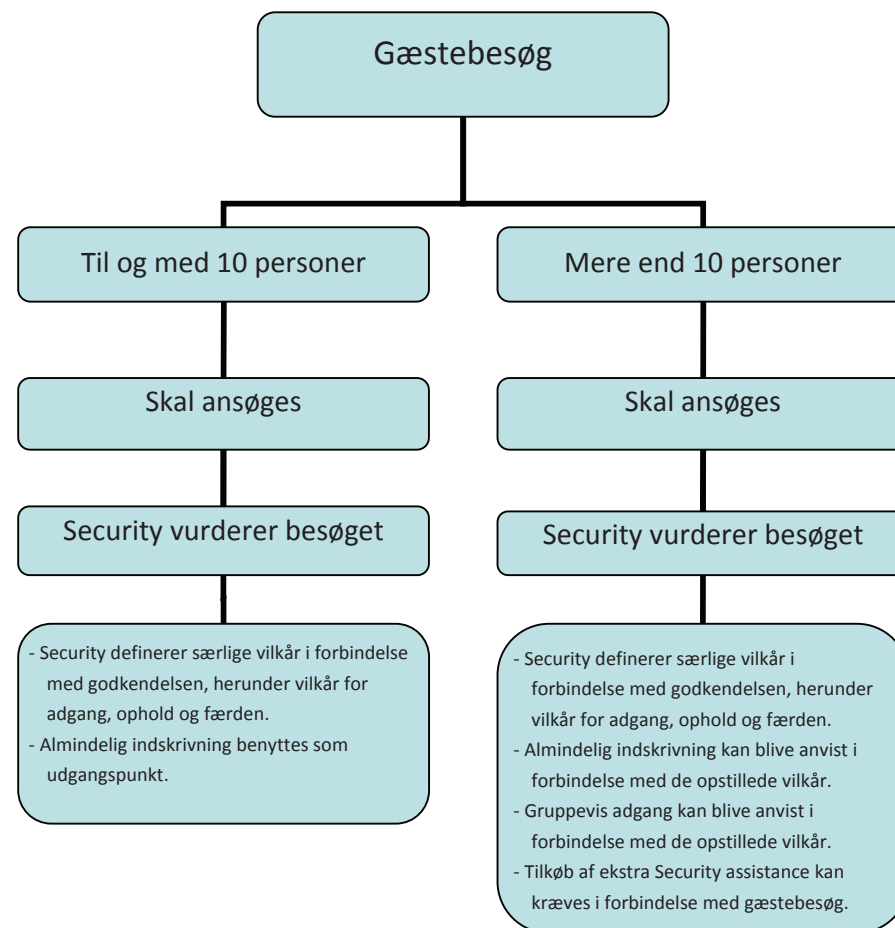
Gæstebesøg

Til og med 10 personer

Skal ansøges

Security vurderer besøget

- Security definerer særlige vilkår i forbindelse med godkendelsen, herunder vilkår for adgang, ophold og færden.
- Almindelig indskrivning benyttes som udgangspunkt.

Mere end 10 personer

Skal ansøges

Security vurderer besøget

- Security definerer særlige vilkår i forbindelse med godkendelsen, herunder vilkår for adgang, ophold og færden.
- Almindelig indskrivning kan blive anvist i forbindelse med de opstillede vilkår.
- Gruppevis adgang kan blive anvist i forbindelse med de opstillede vilkår.
- Tilkøb af ekstra Security assistance kan kræves i forbindelse med gæstebesøg.